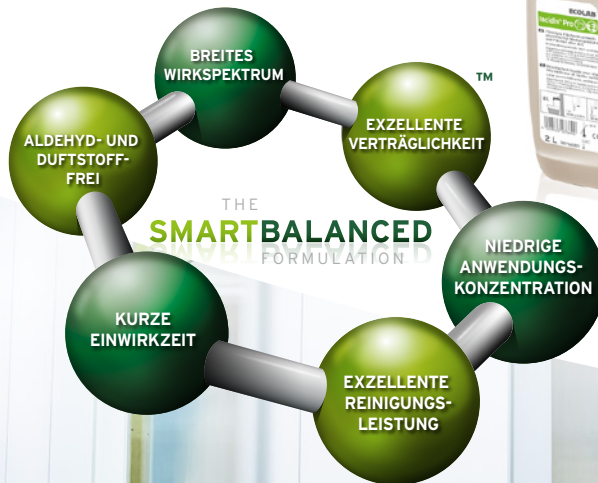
BREITES WIRKSPEKTRUM

™

EXZELLENTE VERTRÄGLICHKEIT

ALDEHYD- UND DUFTSTOFF-FREI

THE
SMARTBALANCED
FORMULATION

NIEDRIGE ANWENDUNGS-KONZENTRATION

KURZE EINWIRKZEIT

EXZELLENTE REINIGUNGS-LEISTUNG

ECOLAB
Incidin Pro
2 L